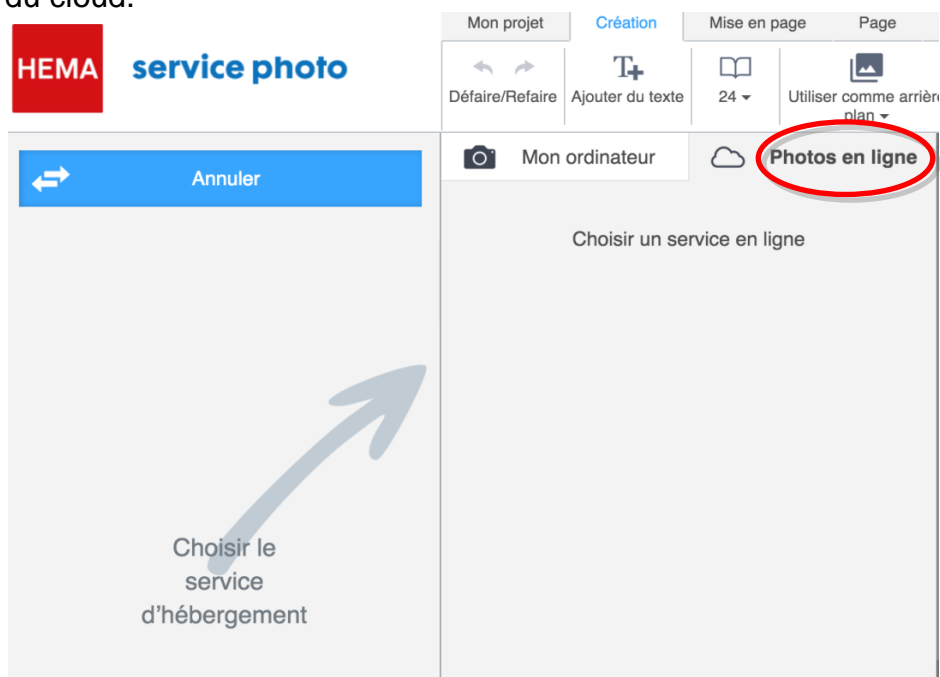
du cloud.

HEMA service photo

Mon projet Création Mise en page Page

Défaire/Refaire Ajouter du texte 24 Utiliser comme arrière plan

Annuler

Mon ordinateur Photos en ligne

Choisir un service en ligne

Choisir le service d'hébergement